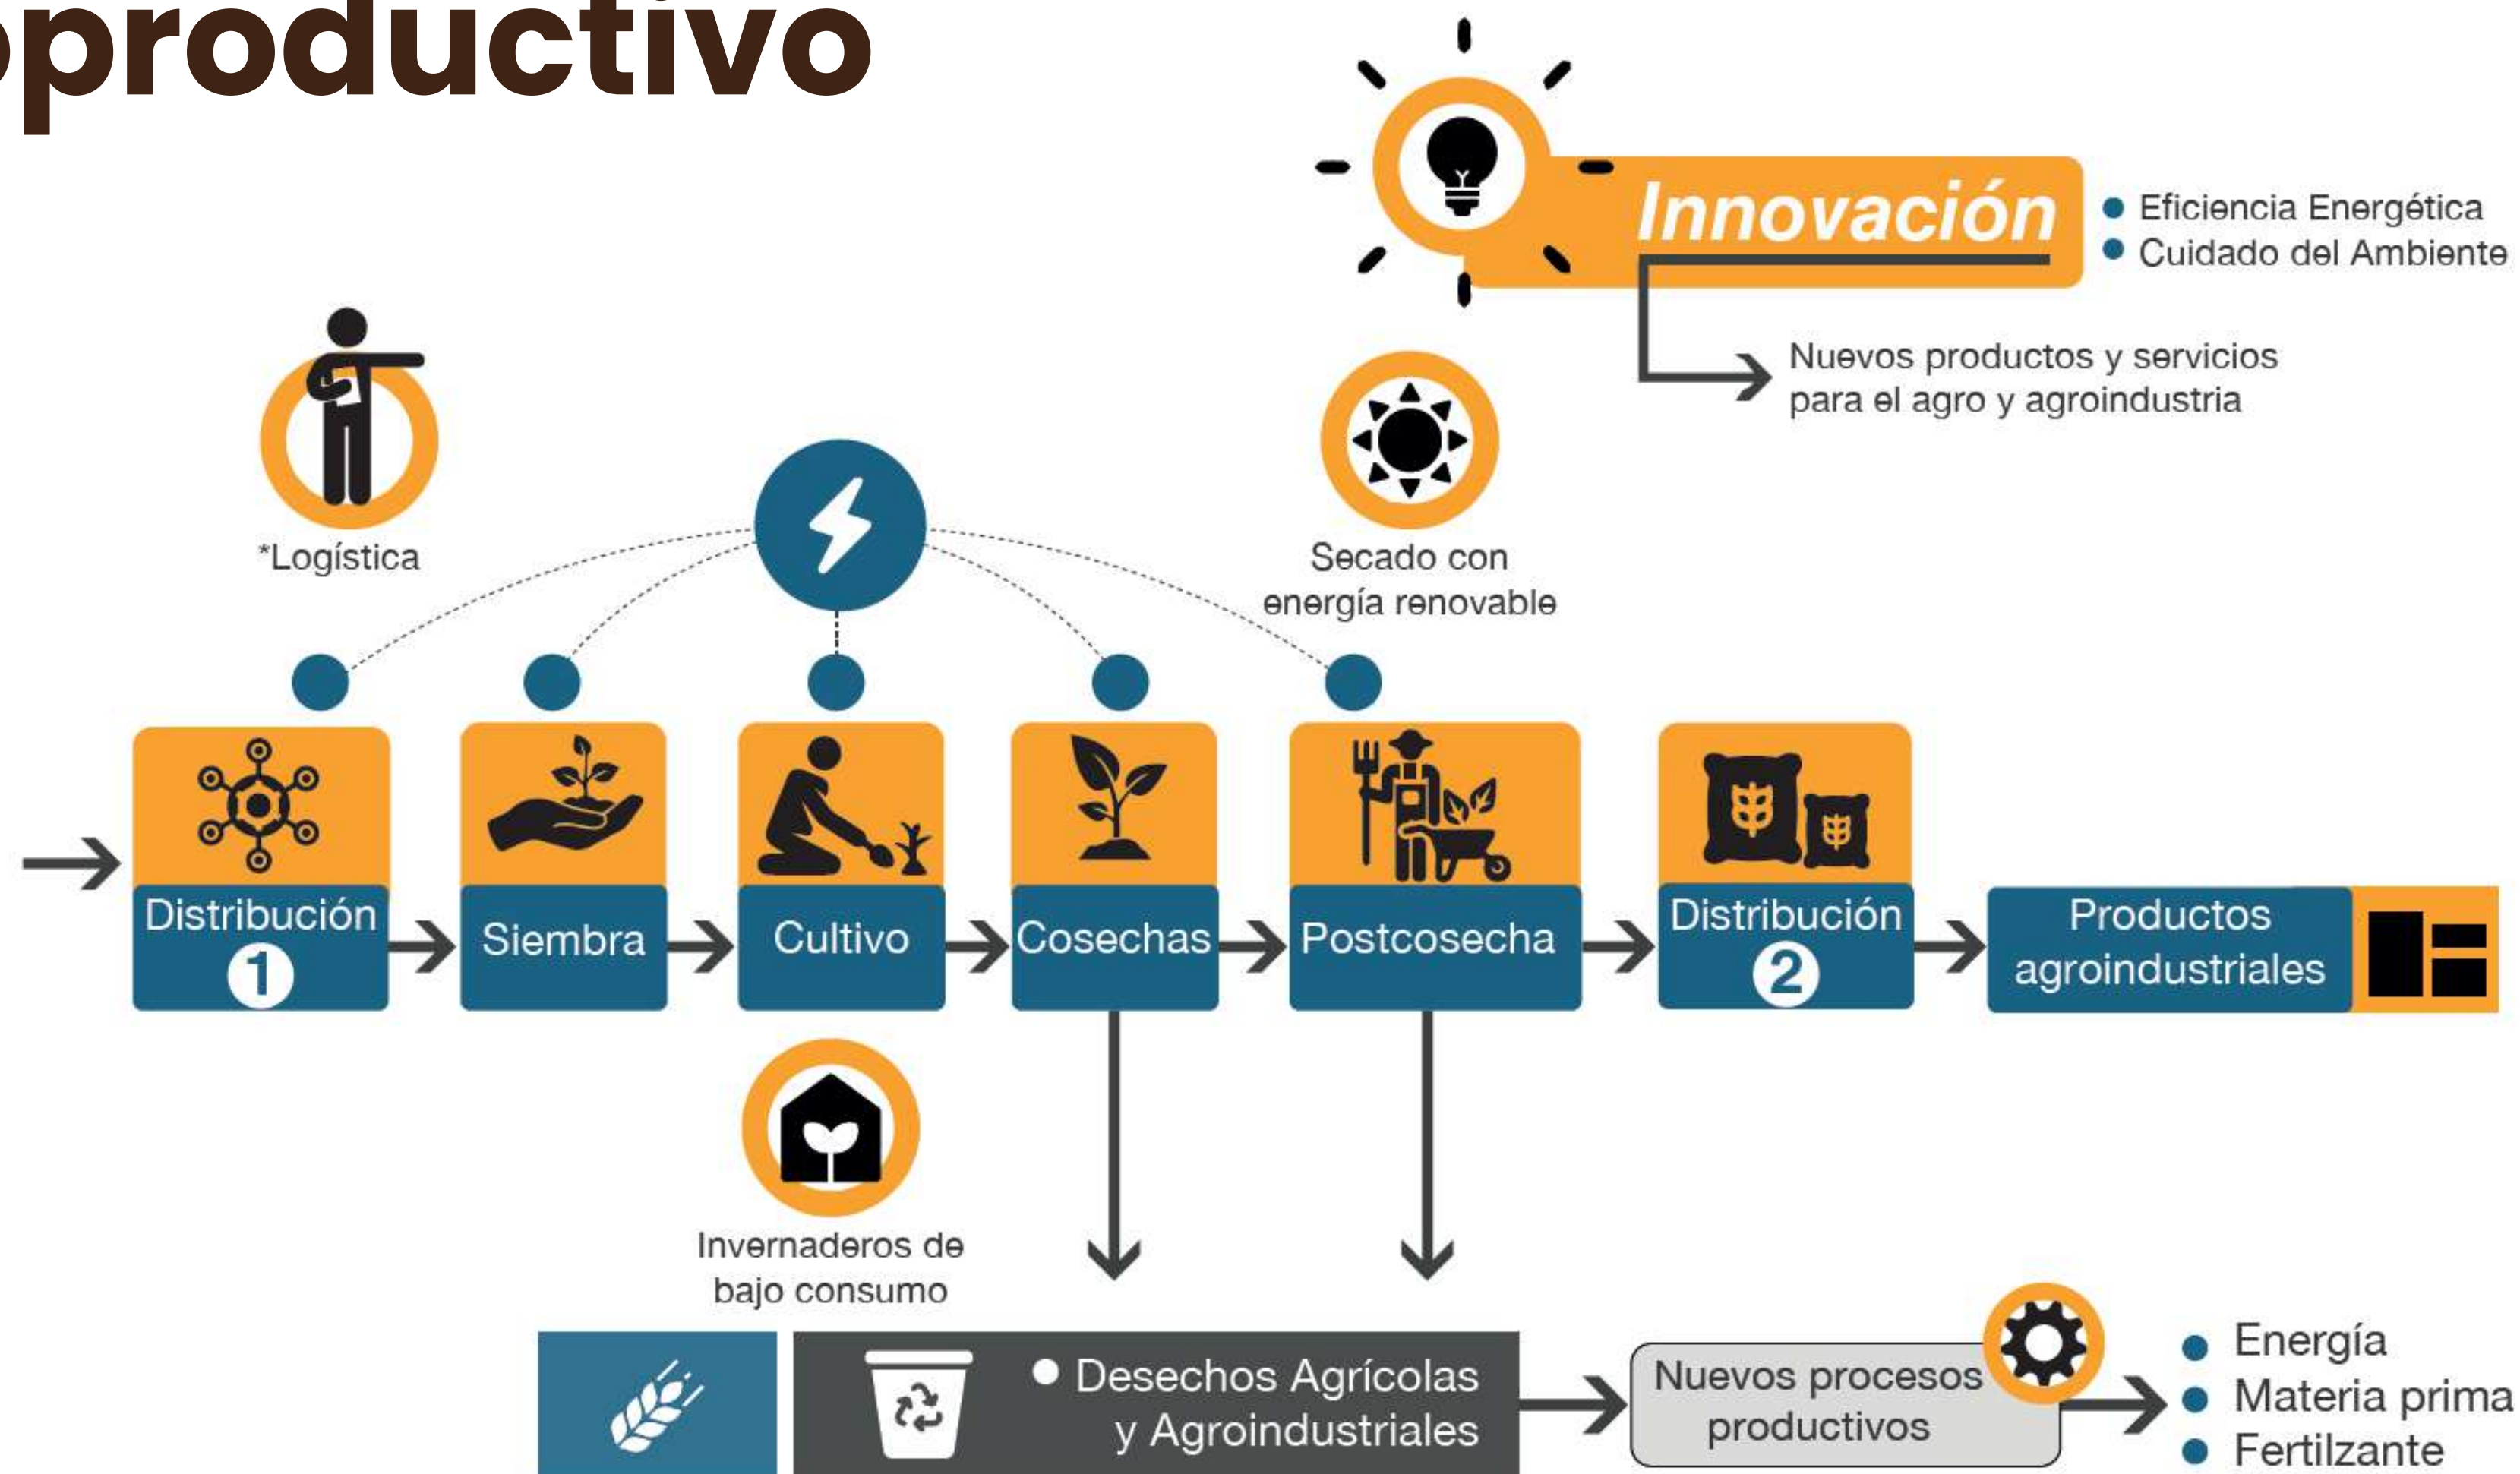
productivo

Innovación

Eficiencia Energética
Cuidado del Ambiente

Nuevos productos y servicios para el agro y agroindustria

*Logística

Secado con energía renovable

Distribución 1

Siembra

Cultivo

Cosechas

Postcosecha

Distribución 2

Productos agroindustriales

Invernaderos de bajo consumo

Desechos Agrícolas y Agroindustriales

Nuevos procesos productivos

Energía
Materia prima
Fertilzante